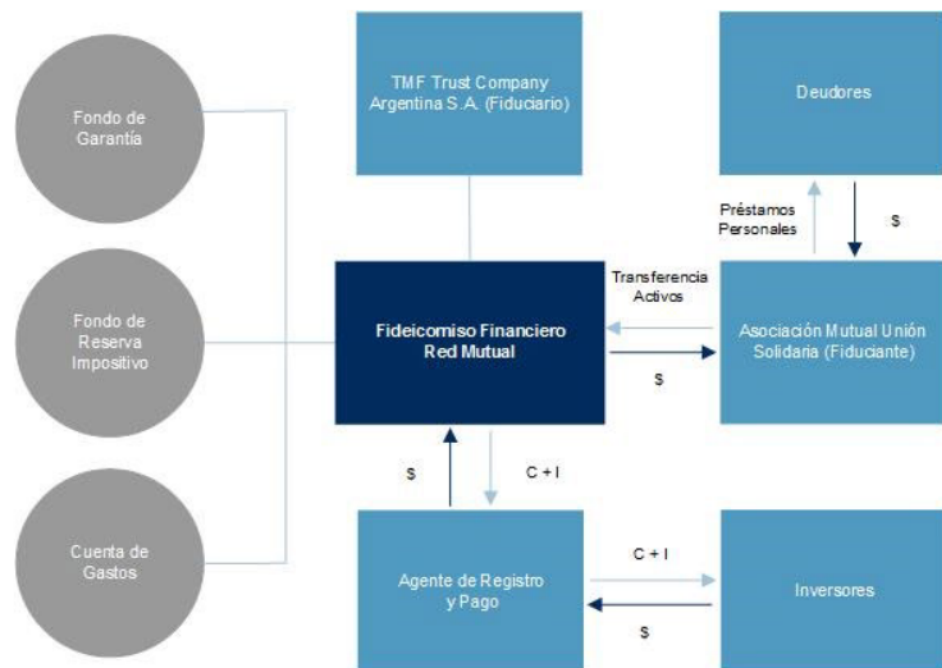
Fondo de Garantía

Fondo de Reserva Impositivo

Cuenta de Gastos

TMF Trust Company Argentina S.A. (Fiduciario)

Deudores

Préstamos Personales

$

Transferencia Activos

Fideicomiso Financiero Red Mutual

Asociación Mutual Unión Solidaria (Fiduciante)

$

$

C + I

Agente de Registro y Pago

C + I

Inversores

$